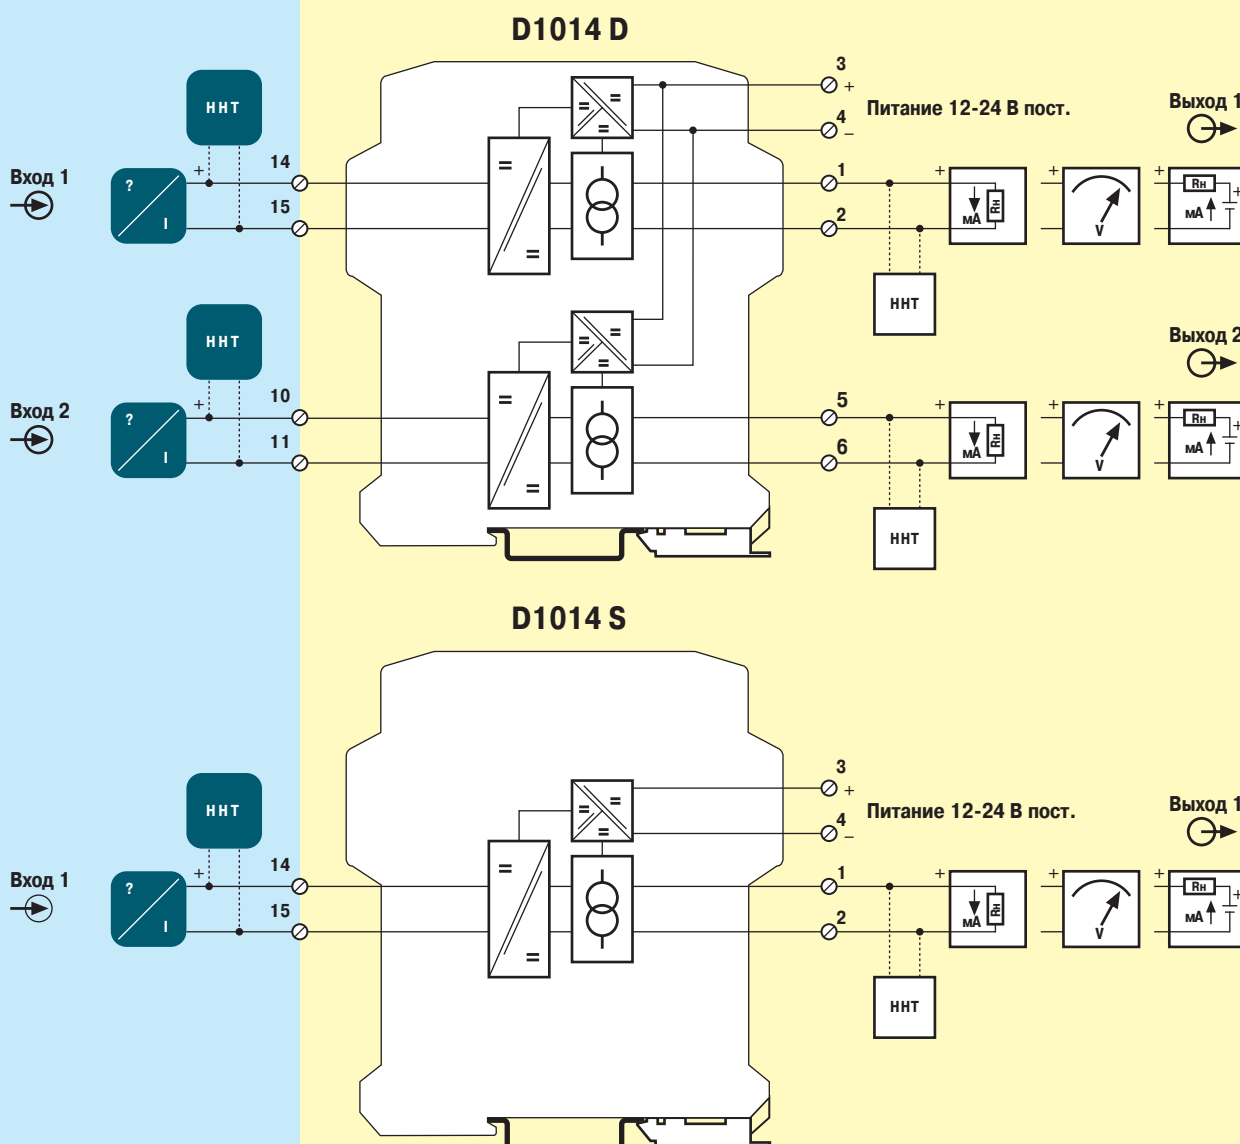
D1014 D

ННТ

Вход 1

?

I

+

14

15

=

=

=

=

=

3

+

4

–

Питание 12-24 В пост.

Выход 1

1

2

+

мА

Rн

+

V

+

Rн

мА

+

ННТ

ННТ

Вход 2

?

I

+

10

11

=

=

=

=

=

5

6

Выход 2

+

мА

Rн

+

V

+

Rн

мА

+

ННТ

D1014 S

ННТ

Вход 1

?

I

+

14

15

=

=

=

=

=

3

+

4

–

Питание 12-24 В пост.

Выход 1

1

2

+

мА

Rн

+

V

+

Rн

мА

+

ННТ